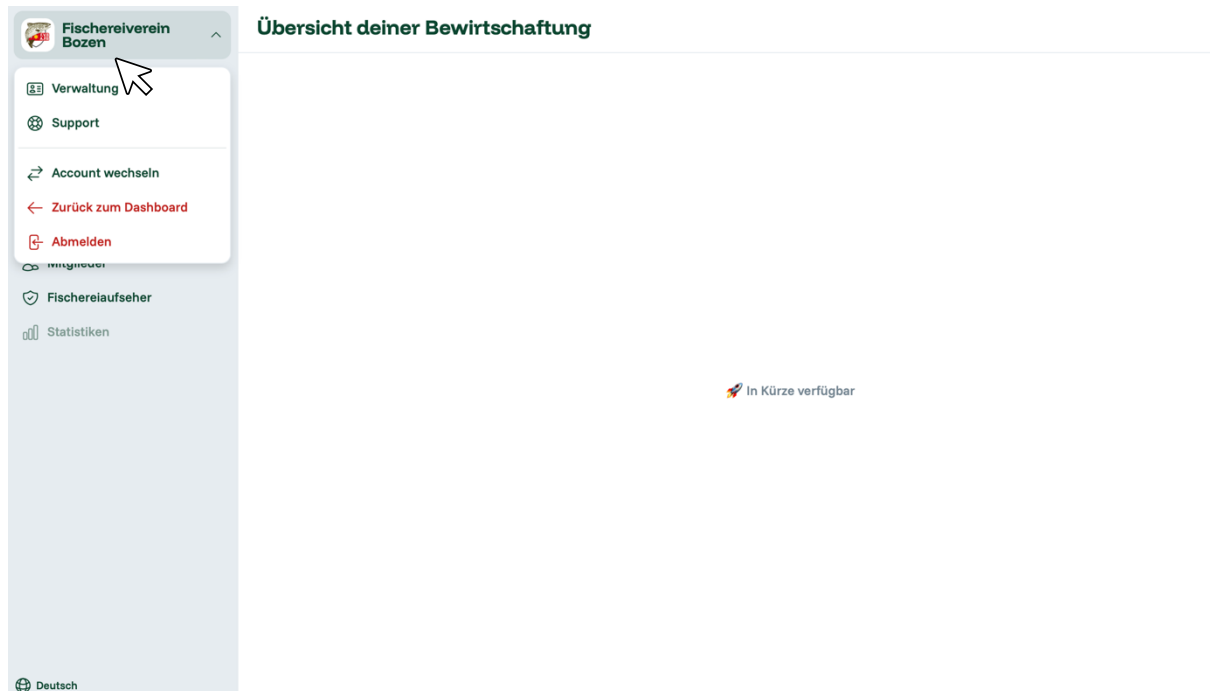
Fischereiverein Bozen

Verwaltung

Support

Account wechseln

Zurück zum Dashboard

Abmelden

Mitglieder

Fischereiaufseher

Statistiken

Deutsch

Übersicht deiner Bewirtschaftung

🚀 In Kürze verfügbar